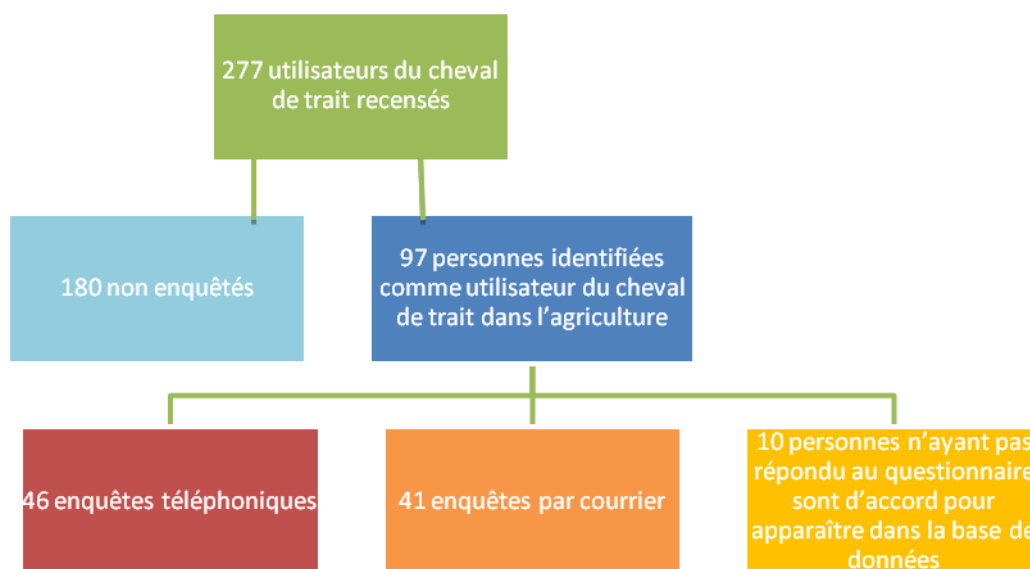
277 utilisateurs du cheval de trait recensés

180 non enquêtés

97 personnes identifiées comme utilisateur du cheval de trait dans l'agriculture

46 enquêtes téléphoniques

41 enquêtes par courrier

10 personnes n'ayant pas répondu au questionnaire sont d'accord pour apparaître dans la base de données